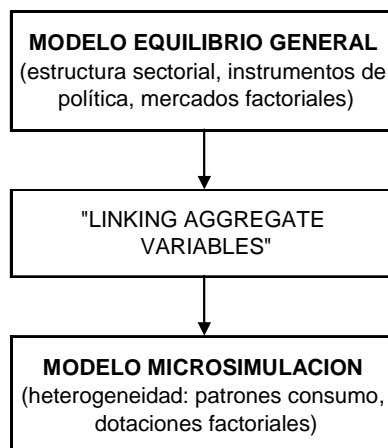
**MODELO EQUILIBRIO GENERAL**
(estructura sectorial, instrumentos de política, mercados factoriales)

"LINKING AGGREGATE VARIABLES"

**MODELO MICROSIMULACION**
(heterogeneidad: patrones consumo, dotaciones factoriales)